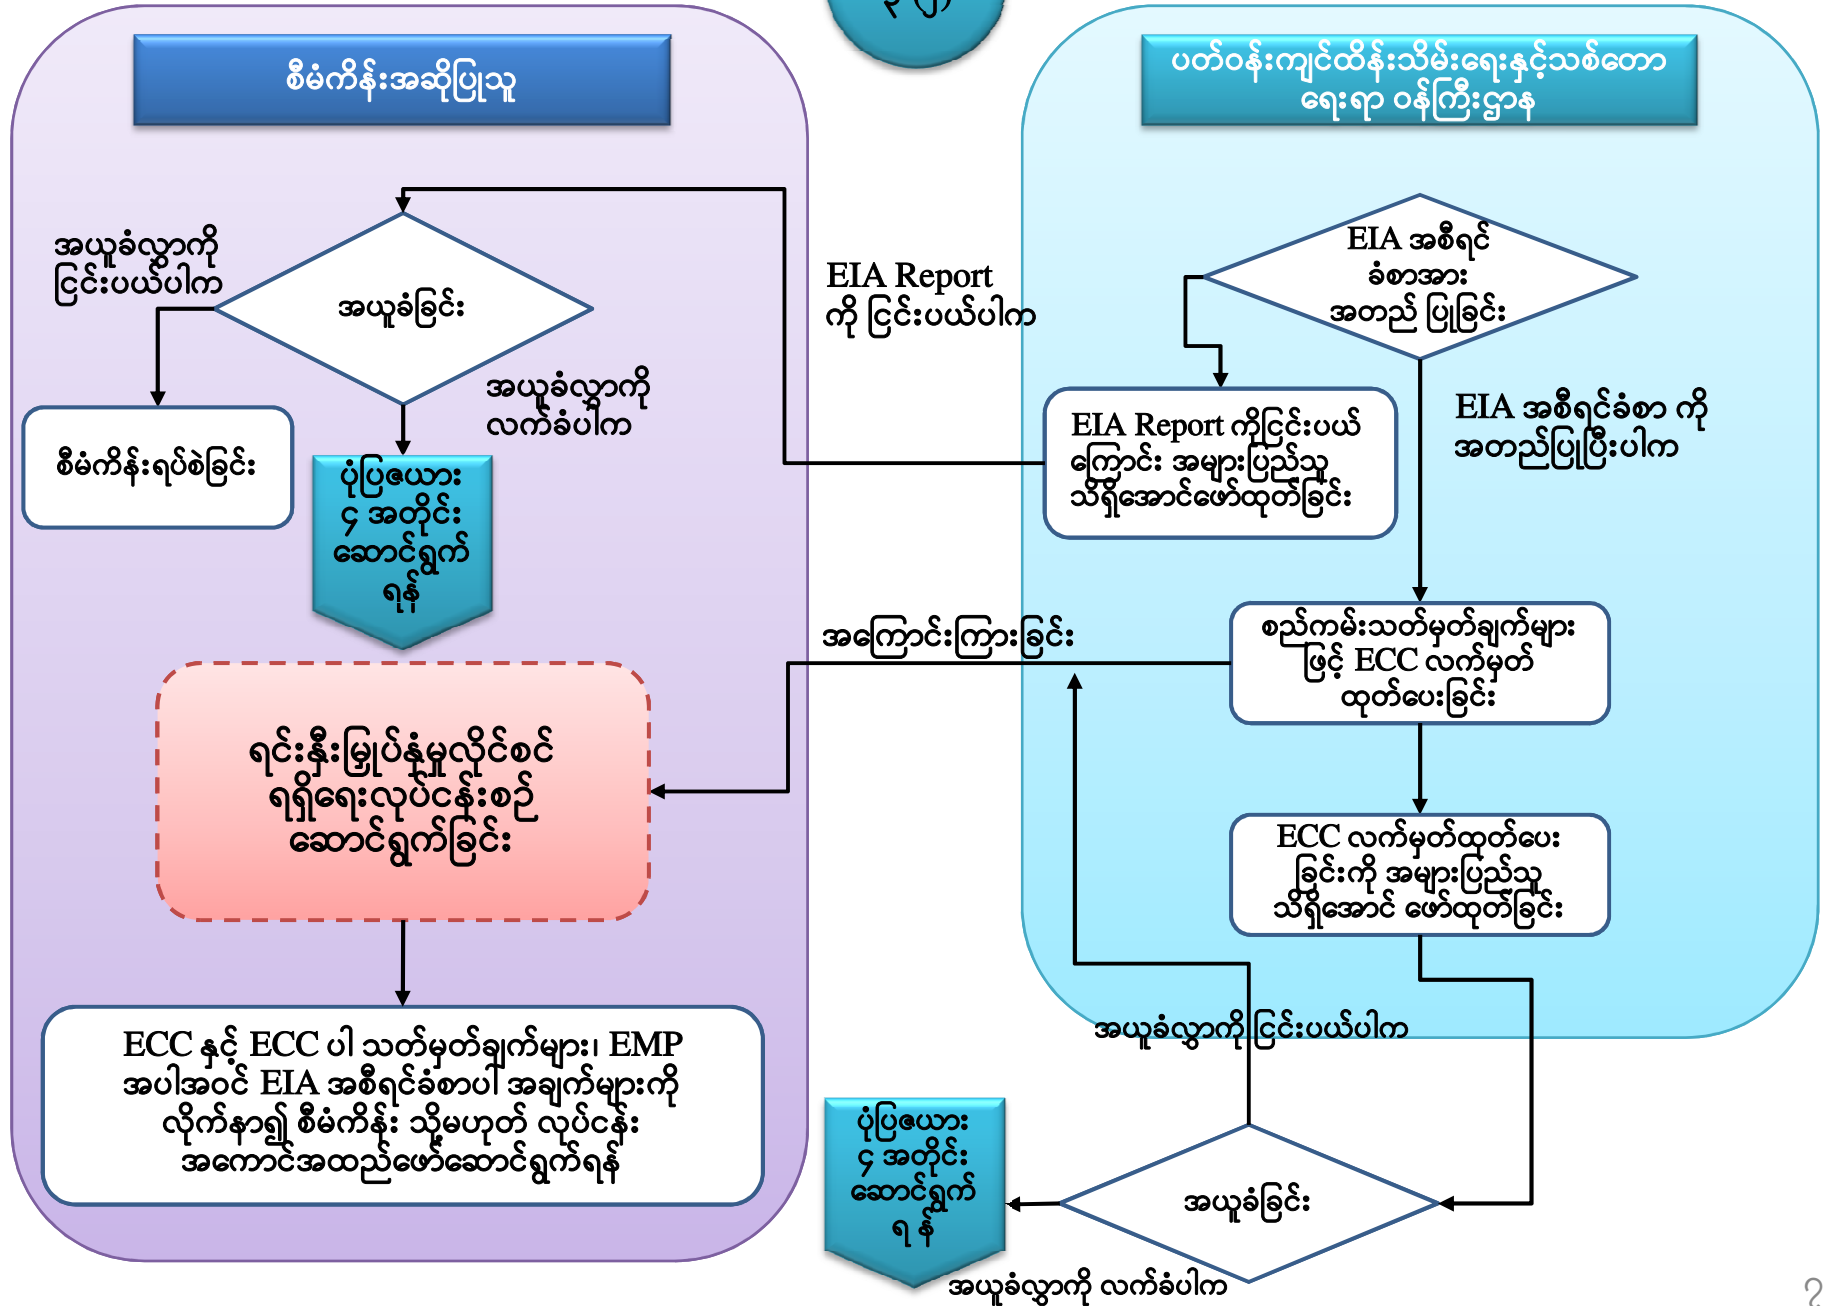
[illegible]

စီမံကိန်းအဆိုပြုသူ

ပတ်ဝန်းကျင်ထိန်းသိမ်းရေးနှင့်သစ်တောရေးရာ ဝန်ကြီးဌာန

အယူခံလွှာကို ငြင်းပယ်ပါက

အယူခံခြင်း

စီမံကိန်းရပ်စဲခြင်း

အယူခံလွှာကို လက်ခံပါက

ပုံပြဇယား ၄ အတိုင်း ဆောင်ရွက်ရန်

EIA Report ကို ငြင်းပယ်ပါက

EIA အစီရင်ခံစာအား အတည် ပြုခြင်း

EIA Report ကိုငြင်းပယ်ကြောင်း အများပြည်သူ သိရှိအောင်ဖော်ထုတ်ခြင်း

EIA အစီရင်ခံစာ ကို အတည်ပြုပြီးပါက

အကြောင်းကြားခြင်း

စည်းကမ်းသတ်မှတ်ချက်များဖြင့် ECC လက်မှတ် ထုတ်ပေးခြင်း

ရင်းနှီးမြှုပ်နှံမှုလိုင်စင် ရရှိရေးလုပ်ငန်းစဉ် ဆောင်ရွက်ခြင်း

ECC လက်မှတ်ထုတ်ပေးခြင်းကို အများပြည်သူ သိရှိအောင် ဖော်ထုတ်ခြင်း

ECC နှင့် ECC ပါ သတ်မှတ်ချက်များ၊ EMP အပါအဝင် EIA အစီရင်ခံစာပါ အချက်များကို လိုက်နာ၍ စီမံကိန်း သို့မဟုတ် လုပ်ငန်း အကောင်အထည်ဖော်ဆောင်ရွက်ရန်

အယူခံလွှာကိုငြင်းပယ်ပါက

ပုံပြဇယား ၄ အတိုင်း ဆောင်ရွက်ရန်

အယူခံခြင်း

အယူခံလွှာကို လက်ခံပါက

2